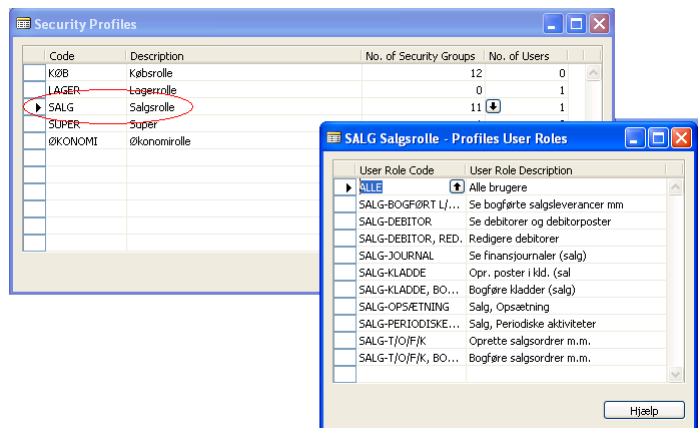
Security Profiles

| Code | Description | No. of Security Groups | No. of Users |
|---|---|---|---|
| KØB | Købsrolle | 12 | 0 |
| LAGER | Lagerrolle | 0 | 1 |
| SALG | Salgsrolle | 11 | 1 |
| SUPER | Super | | |
| ØKONOMI | Økonomirolle | | |

SALG Salgsrolle - Profiles User Roles

| User Role Code | User Role Description |
|---|---|
| ALLE | Alle brugere |
| SALG-BOGFØRT L/... | Se bogførte salgsleverancer mm |
| SALG-DEBITOR | Se debitorer og debitorposter |
| SALG-DEBITOR, RED. | Redigere debitorer |
| SALG-JOURNAL | Se finansjournaler (salg) |
| SALG-KLADDE | Opr. poster i kld. (sal |
| SALG-KLADDE, BO... | Bogføre kladder (salg) |
| SALG-OPSÆTNING | Salg, Opsætning |
| SALG-PERIODISKE... | Salg, Periodiske aktiviteter |
| SALG-T/O/F/K | Oprette salgsordrer m.m. |
| SALG-T/O/F/K, BO... | Bogføre salgsordrer m.m. |

Hjælp